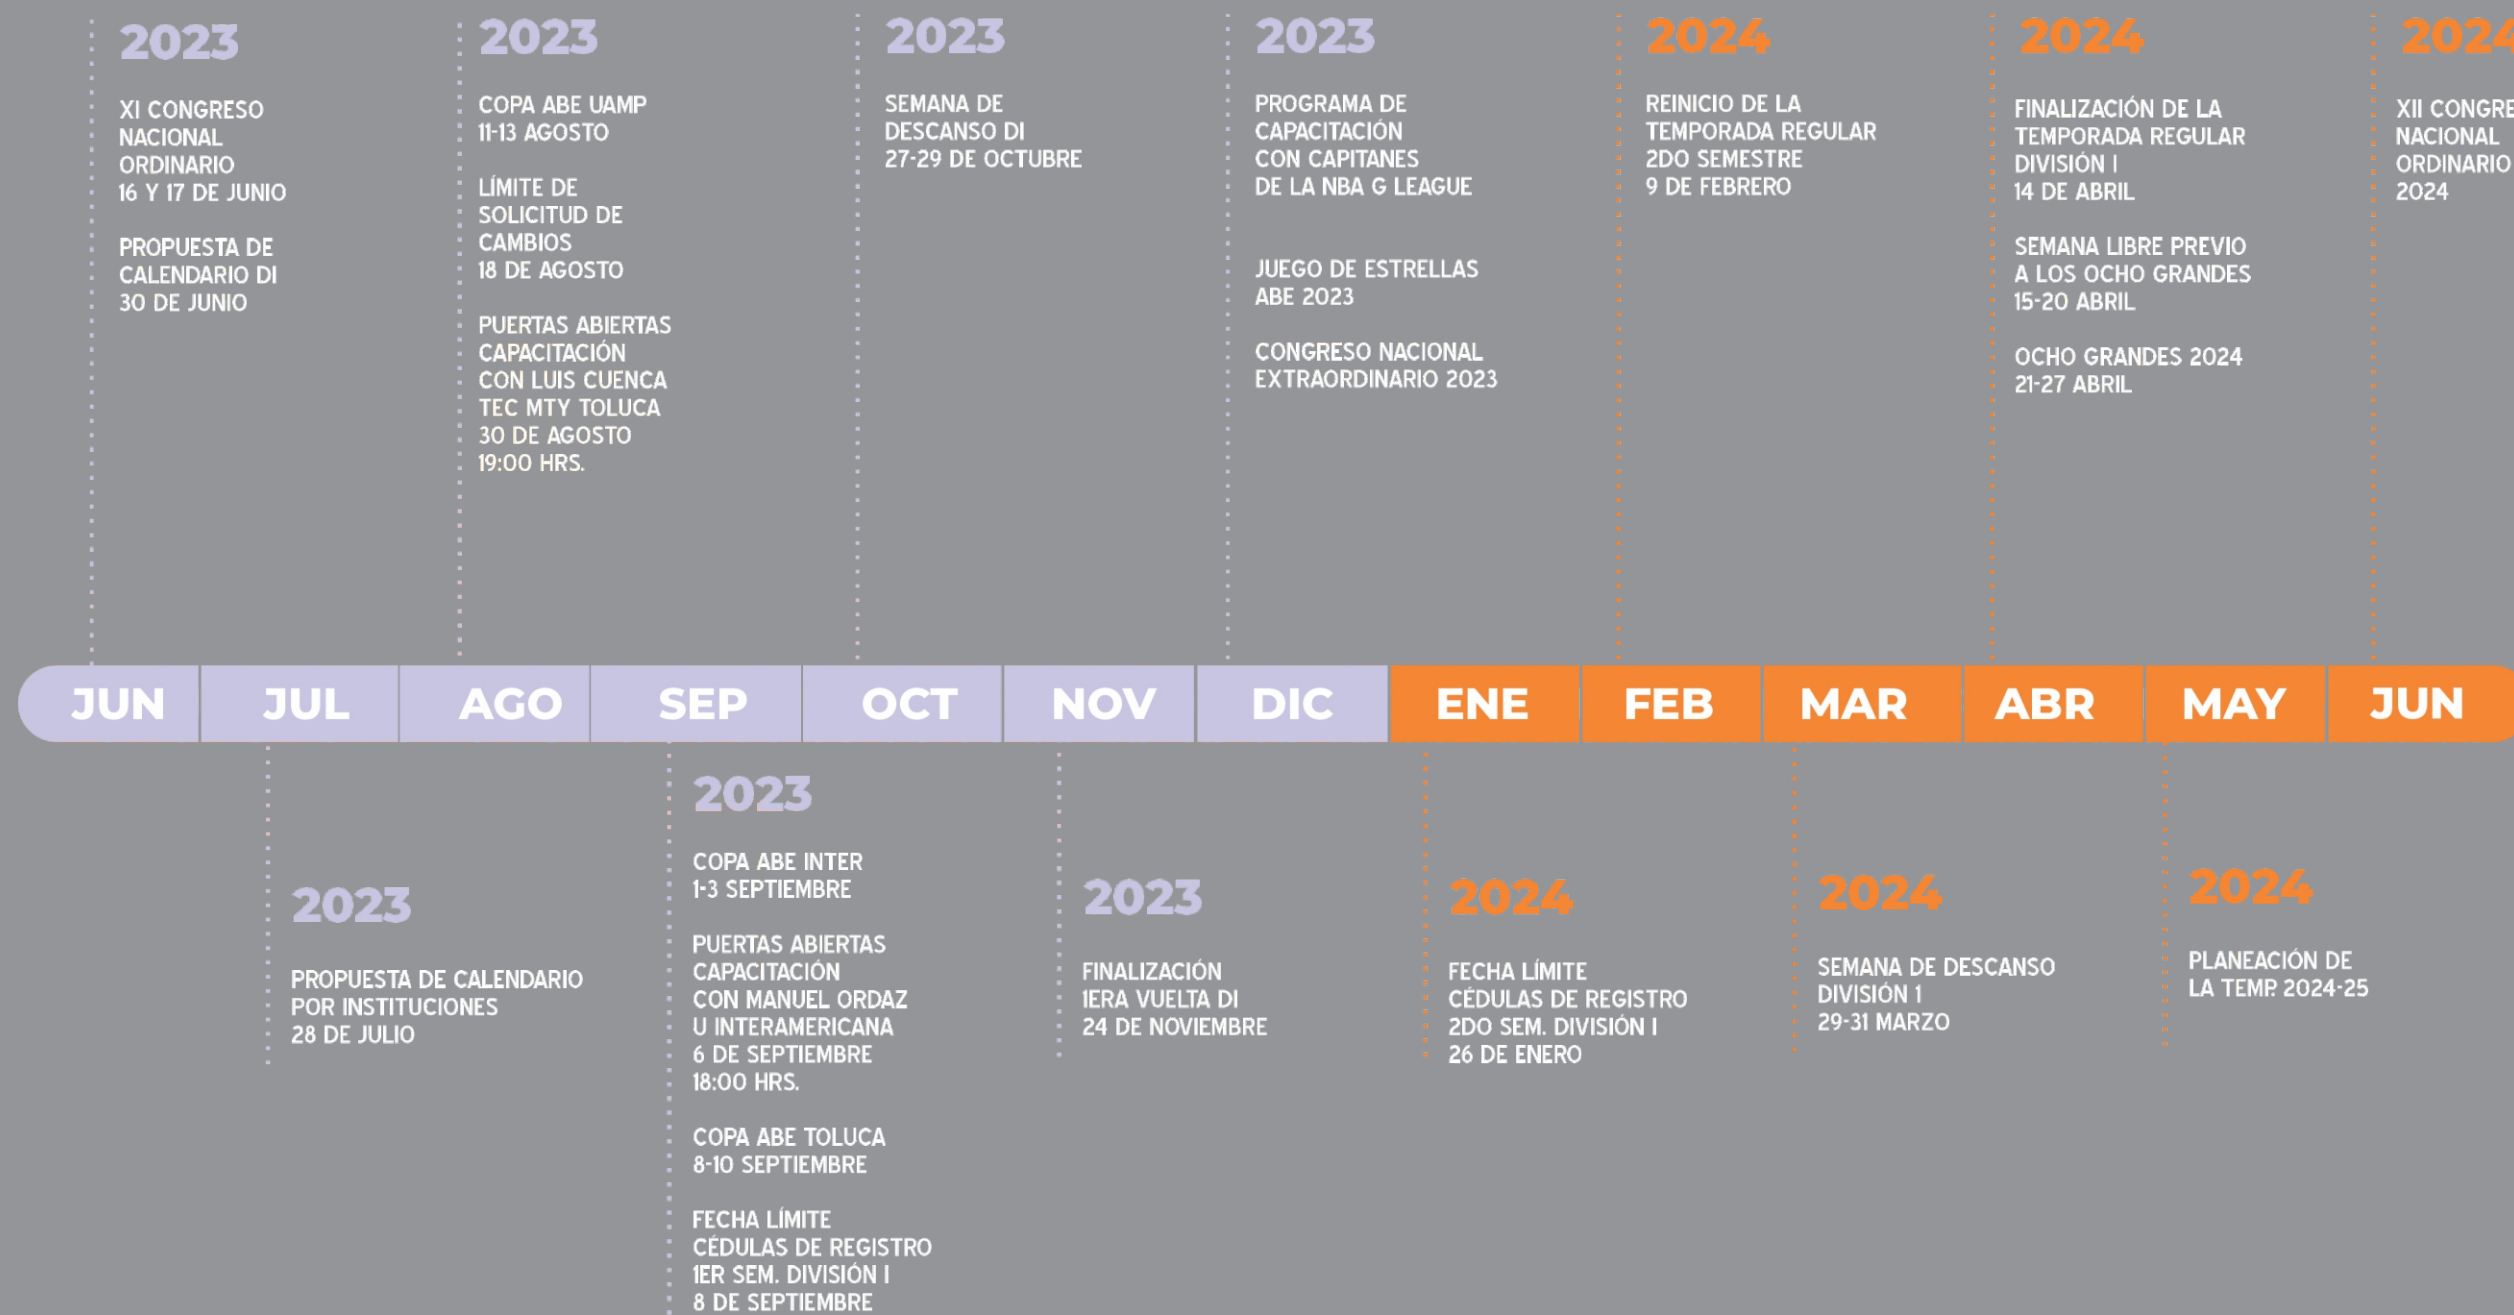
2023

XI CONGRESO NACIONAL ORDINARIO
16 Y 17 DE JUNIO

PROPUESTA DE CALENDARIO DI
30 DE JUNIO

2023

COPA ABE UAMP
11-13 AGOSTO

LÍMITE DE SOLICITUD DE CAMBIOS
18 DE AGOSTO

PUERTAS ABIERTAS CAPACITACIÓN CON LUIS CUENCA TEC MTY TOLUCA
30 DE AGOSTO
19:00 HRS.

2023

SEMANA DE DESCANSO DI
27-29 DE OCTUBRE

2023

PROGRAMA DE CAPACITACIÓN CON CAPITANES DE LA NBA G LEAGUE

JUEGO DE ESTRELLAS ABE 2023

CONGRESO NACIONAL EXTRAORDINARIO 2023

2024

REINICIO DE LA TEMPORADA REGULAR 2DO SEMESTRE
9 DE FEBRERO

2024

FINALIZACIÓN DE LA TEMPORADA REGULAR DIVISIÓN I
14 DE ABRIL

SEMANA LIBRE PREVIO A LOS OCHO GRANDES
15-20 ABRIL

OCHO GRANDES 2024
21-27 ABRIL

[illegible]

XII CONGRE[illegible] NACIONAL ORDINARIO 2024

JUN | JUL | AGO | SEP | OCT | NOV | DIC | ENE | FEB | MAR | ABR | MAY | JUN

2023

PROPUESTA DE CALENDARIO POR INSTITUCIONES
28 DE JULIO

2023

COPA ABE INTER
1-3 SEPTIEMBRE

PUERTAS ABIERTAS CAPACITACIÓN CON MANUEL ORDAZ U INTERAMERICANA
6 DE SEPTIEMBRE
18:00 HRS.

COPA ABE TOLUCA
8-10 SEPTIEMBRE

FECHA LÍMITE CÉDULAS DE REGISTRO 1ER SEM. DIVISIÓN I
8 DE SEPTIEMBRE

2023

FINALIZACIÓN 1ERA VUELTA DI
24 DE NOVIEMBRE

2024

FECHA LÍMITE CÉDULAS DE REGISTRO 2DO SEM. DIVISIÓN I
26 DE ENERO

2024

SEMANA DE DESCANSO DIVISIÓN 1
29-31 MARZO

2024

PLANEACIÓN DE LA TEMP. 2024-25